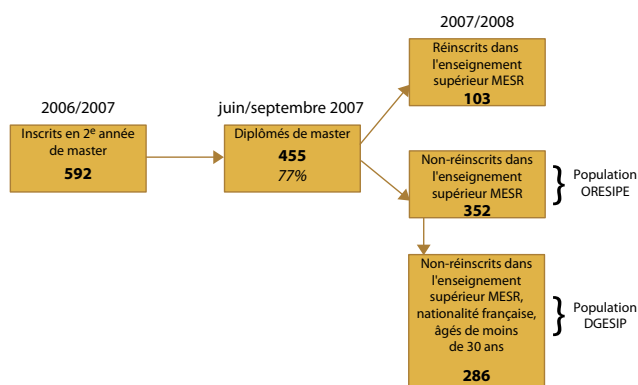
2006/2007

Inscrits en 2$^{e}$ année de master

**592**

juin/septembre 2007

Diplômés de master

**455**

*77%*

2007/2008

Réinscrits dans l'enseignement supérieur MESR

**103**

Non-réinscrits dans l'enseignement supérieur MESR

**352**

Population ORESIPE

Non-réinscrits dans l'enseignement supérieur MESR, nationalité française, âgés de moins de 30 ans

**286**

Population DGESIP